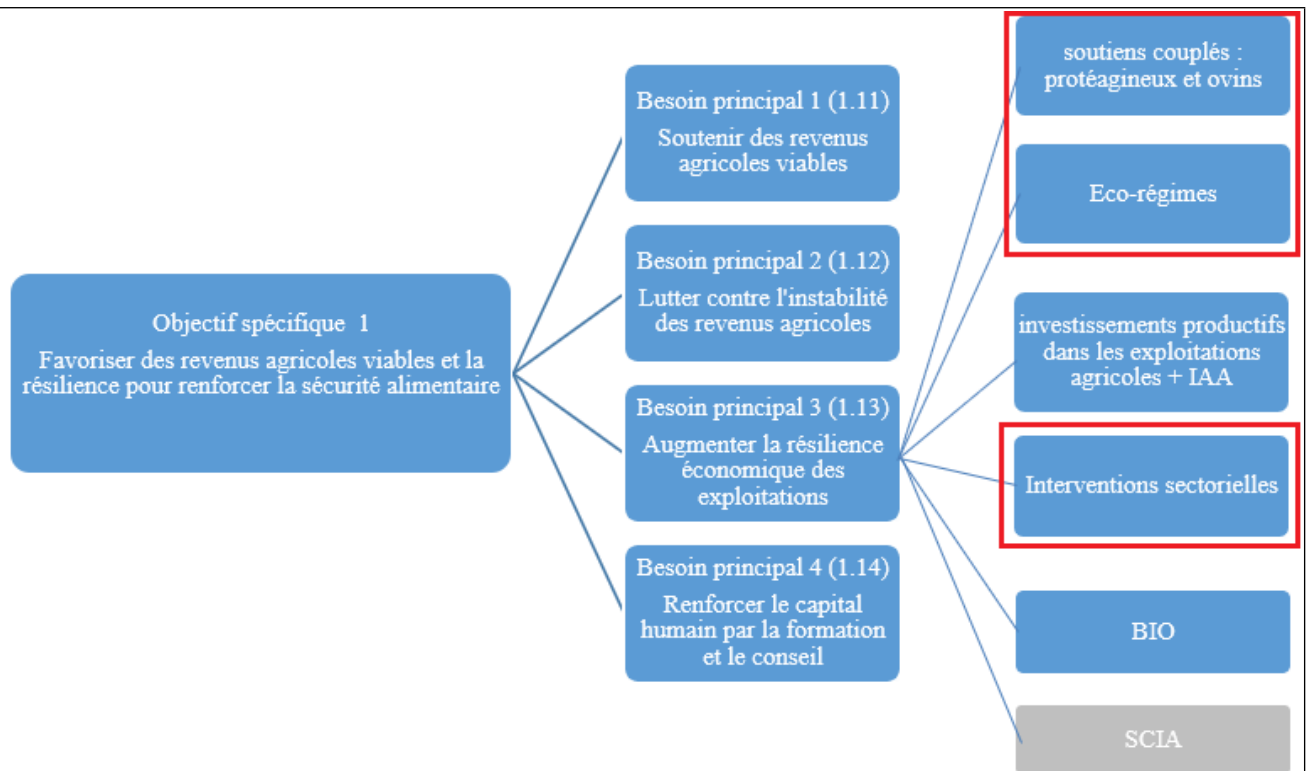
Objectif spécifique 1

Favoriser des revenus agricoles viables et la résilience pour renforcer la sécurité alimentaire

Besoin principal 1 (1.11)

Soutenir des revenus agricoles viables

Besoin principal 2 (1.12)

Lutter contre l'instabilité des revenus agricoles

Besoin principal 3 (1.13)

Augmenter la résilience économique des exploitations

Besoin principal 4 (1.14)

Renforcer le capital humain par la formation et le conseil

soutiens couplés : protéagineux et ovins

Eco-régimes

investissements productifs dans les exploitations agricoles + IAA

Interventions sectorielles

BIO

SCIA